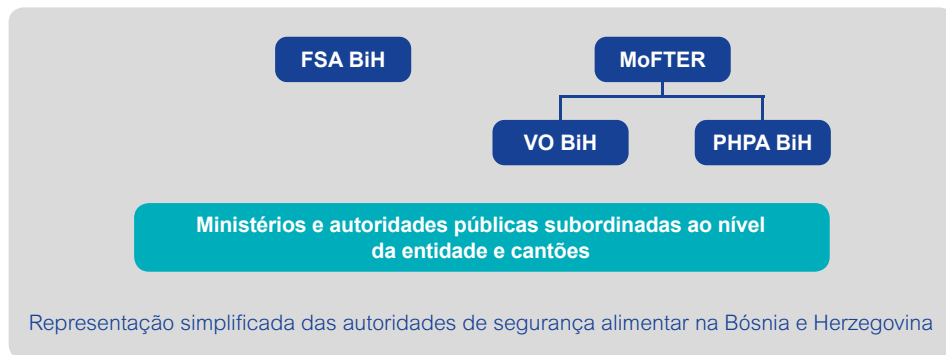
FSA BiH

MoFTER

VO BiH

PHPA BiH

Ministérios e autoridades públicas subordinadas ao nível da entidade e cantões

Representação simplificada das autoridades de segurança alimentar na Bósnia e Herzegovina